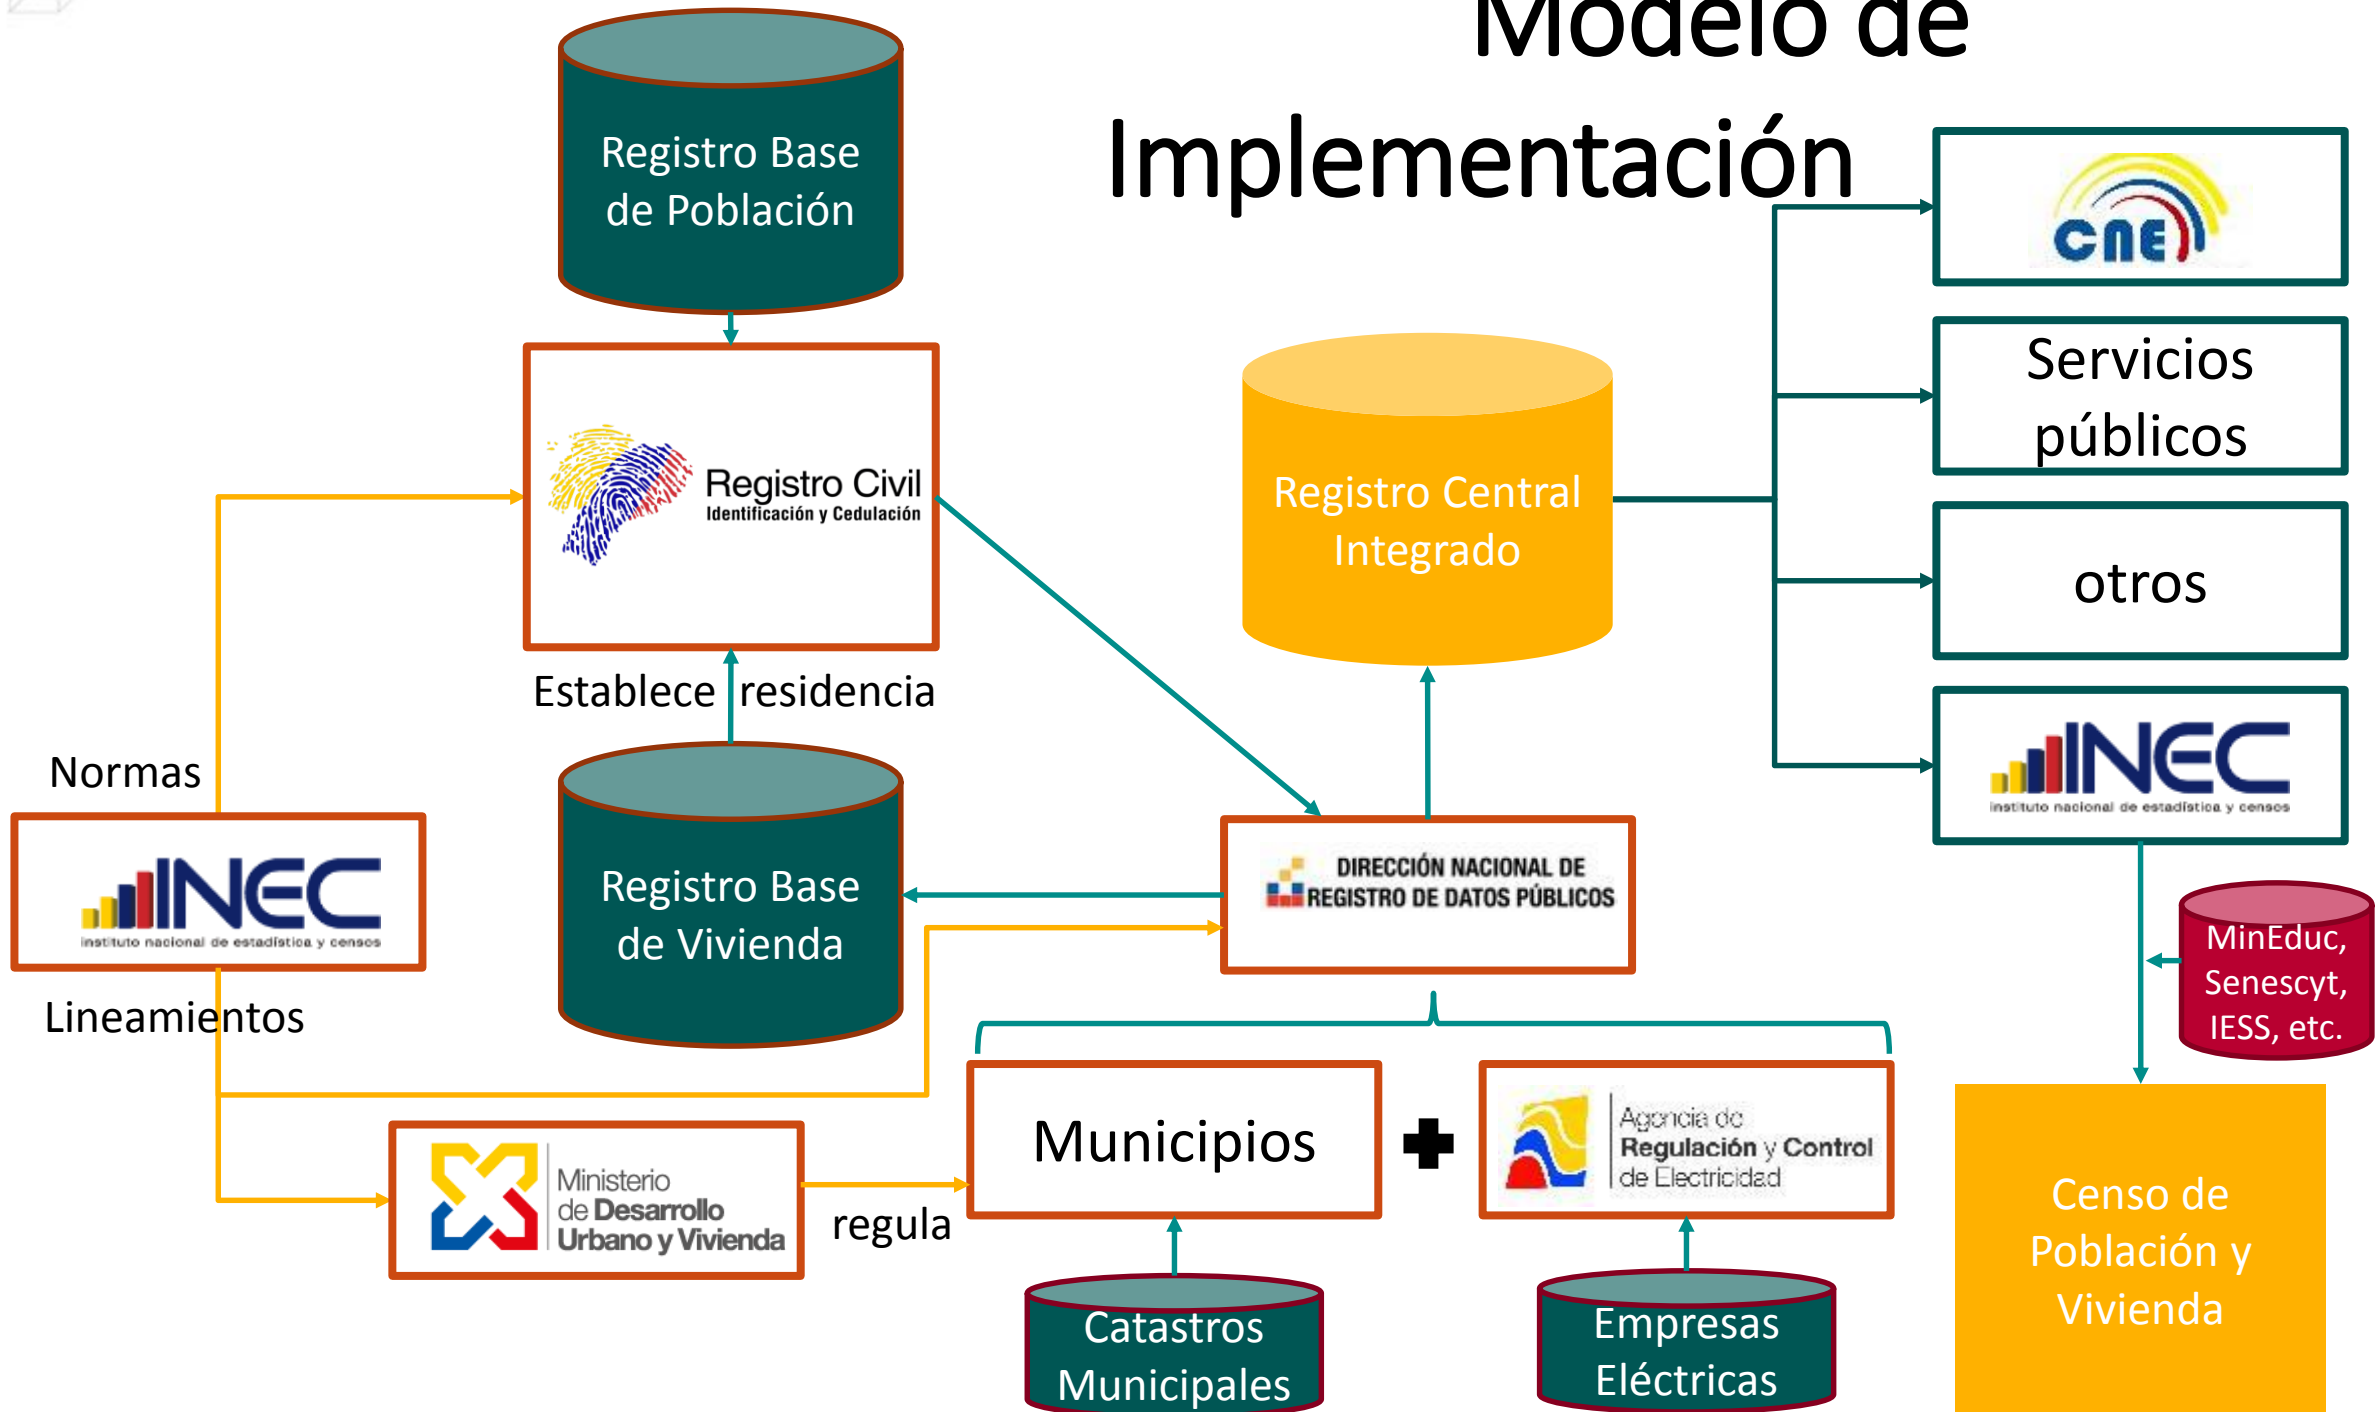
Modelo de Implementación

Registro Base de Población

Registro Civil
Identificación y Cedulación

Establece residencia

Registro Base de Vivienda

Normas

INEC
instituto nacional de estadística y censos

Lineamientos

Registro Central Integrado

DIRECCIÓN NACIONAL DE REGISTRO DE DATOS PÚBLICOS

CNE

Servicios públicos

otros

INEC
instituto nacional de estadística y censos

MinEduc, Senescyt, IESS, etc.

Censo de Población y Vivienda

Ministerio de Desarrollo Urbano y Vivienda

regula

Municipios

Agencia de Regulación y Control de Electricidad

Catastros Municipales

Empresas Eléctricas